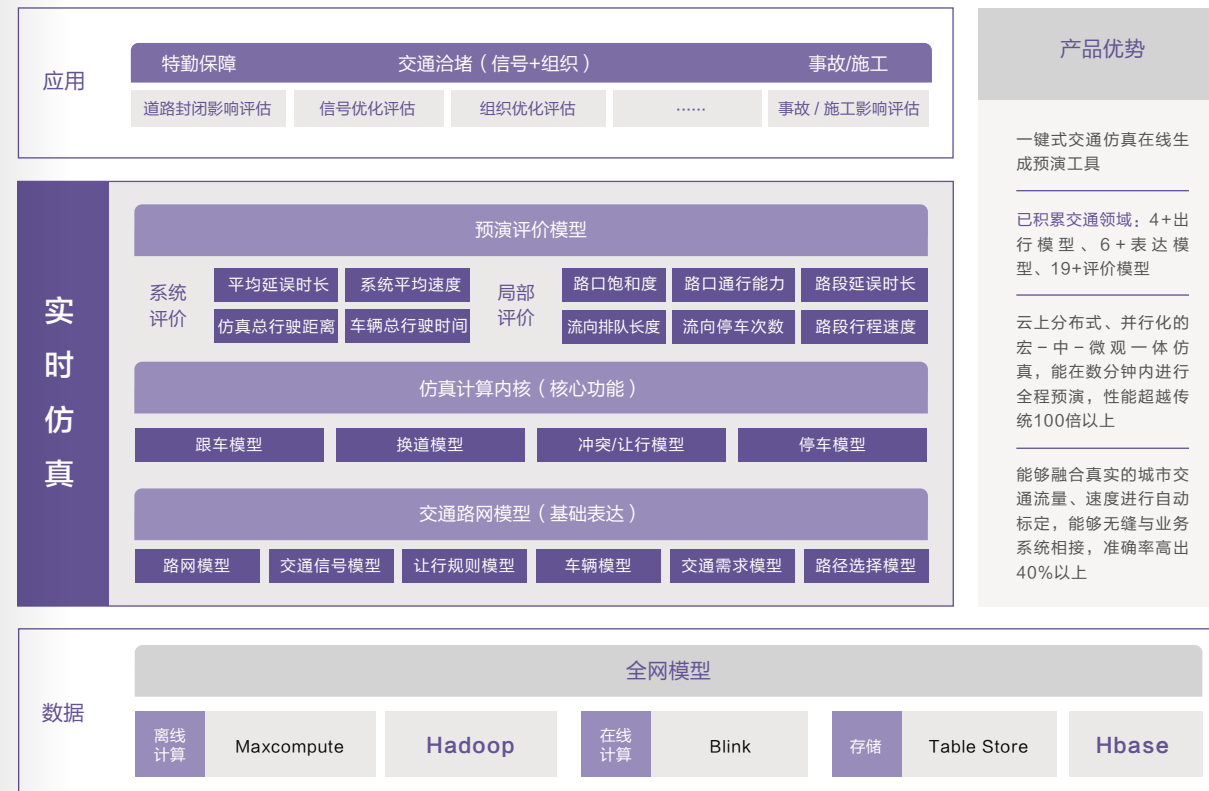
应用

特勤保障
交通治堵（信号+组织）
事故/施工

道路封闭影响评估
信号优化评估
组织优化评估
……
事故 / 施工影响评估

实时仿真

预演评价模型

系统评价
平均延误时长
系统平均速度
仿真总行驶距离
车辆总行驶时间

局部评价
路口饱和度
路口通行能力
路段延误时长
流向排队长度
流向停车次数
路段行程速度

仿真计算内核（核心功能）

跟车模型
换道模型
冲突/让行模型
停车模型

交通路网模型（基础表达）

路网模型
交通信号模型
让行规则模型
车辆模型
交通需求模型
路径选择模型

产品优势

一键式交通仿真在线生成预演工具

已积累交通领域：4+出行模型、6+表达模型、19+评价模型

云上分布式、并行化的宏－中－微观一体仿真，能在数分钟内进行全程预演，性能超越传统100倍以上

能够融合真实的城市交通流量、速度进行自动标定，能够无缝与业务系统相接，准确率高出40%以上

数据

全网模型

离线计算
Maxcompute
Hadoop
在线计算
Blink
存储
Table Store
Hbase